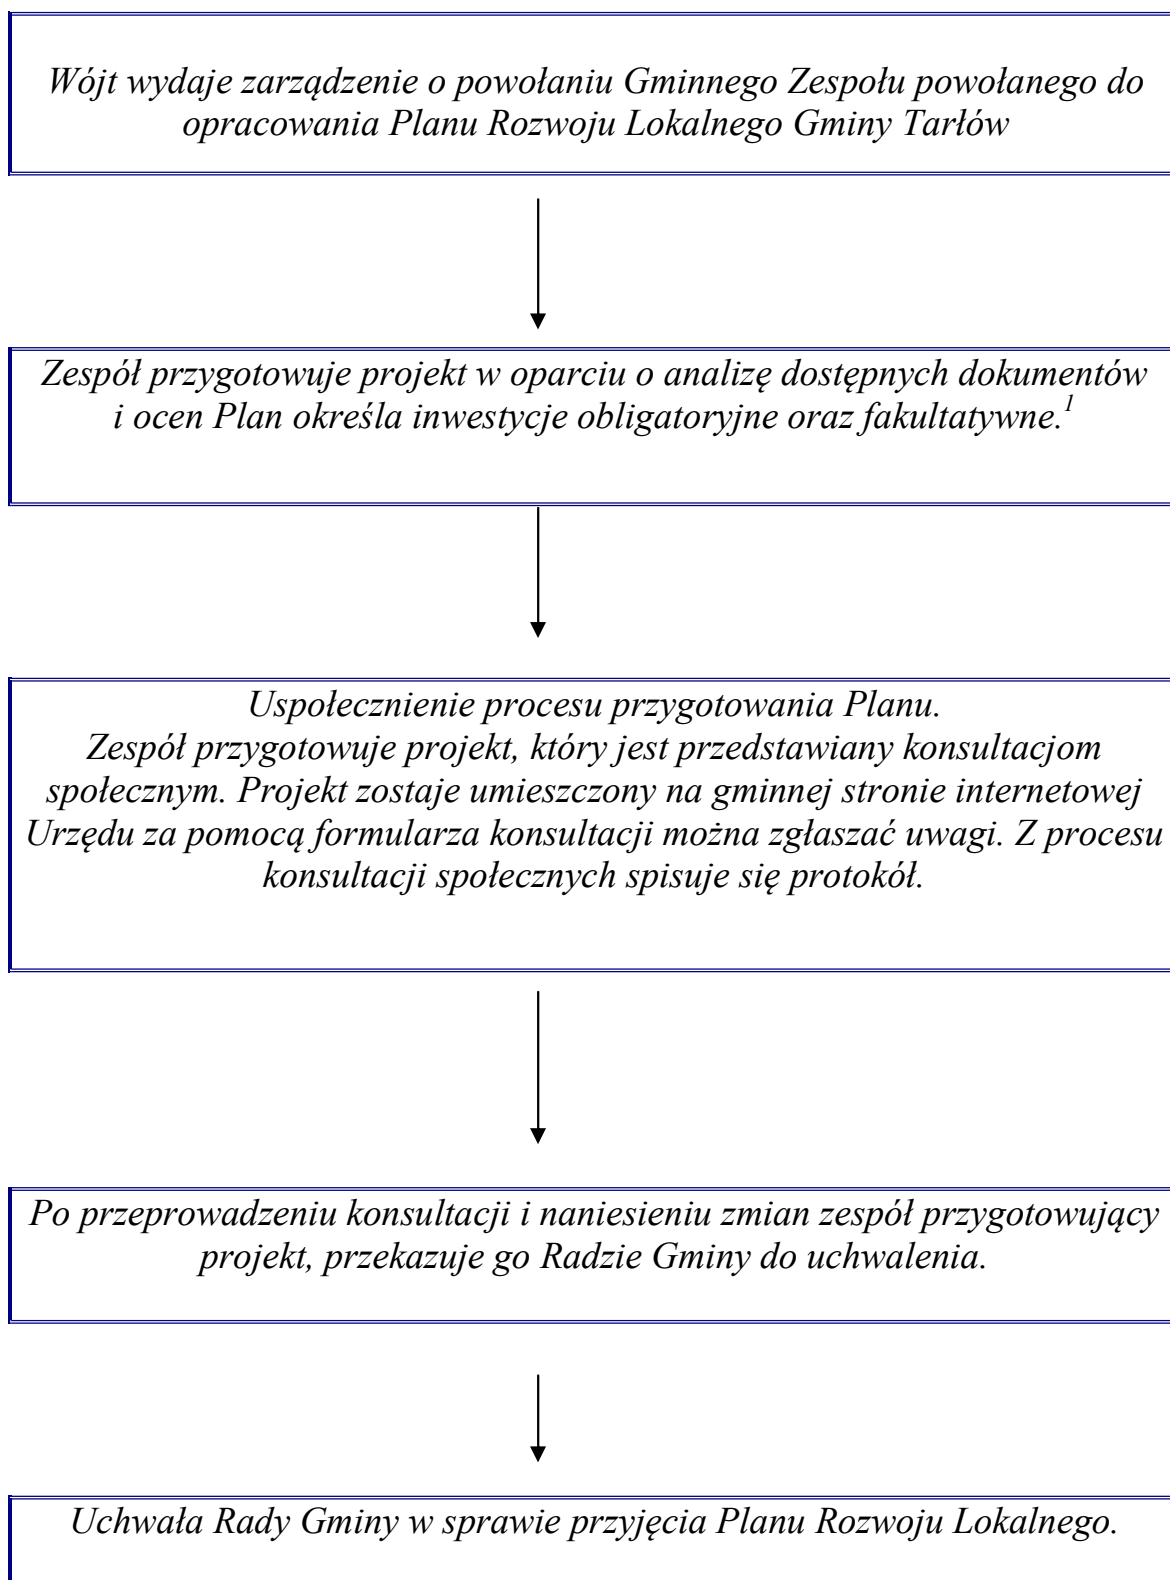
Wójt wydaje zarządzenie o powołaniu Gminnego Zespołu powołanego do opracowania Planu Rozwoju Lokalnego Gminy Tarłów

Zespół przygotowuje projekt w oparciu o analizę dostępnych dokumentów i ocen Plan określa inwestycje obligatoryjne oraz fakultatywne.$^{1}$

Uspołecznienie procesu przygotowania Planu.
Zespół przygotowuje projekt, który jest przedstawiany konsultacjom społecznym. Projekt zostaje umieszczony na gminnej stronie internetowej Urzędu za pomocą formularza konsultacji można zgłaszać uwagi. Z procesu konsultacji społecznych spisuje się protokół.

Po przeprowadzeniu konsultacji i naniesieniu zmian zespół przygotowujący projekt, przekazuje go Radzie Gminy do uchwalenia.

Uchwała Rady Gminy w sprawie przyjęcia Planu Rozwoju Lokalnego.